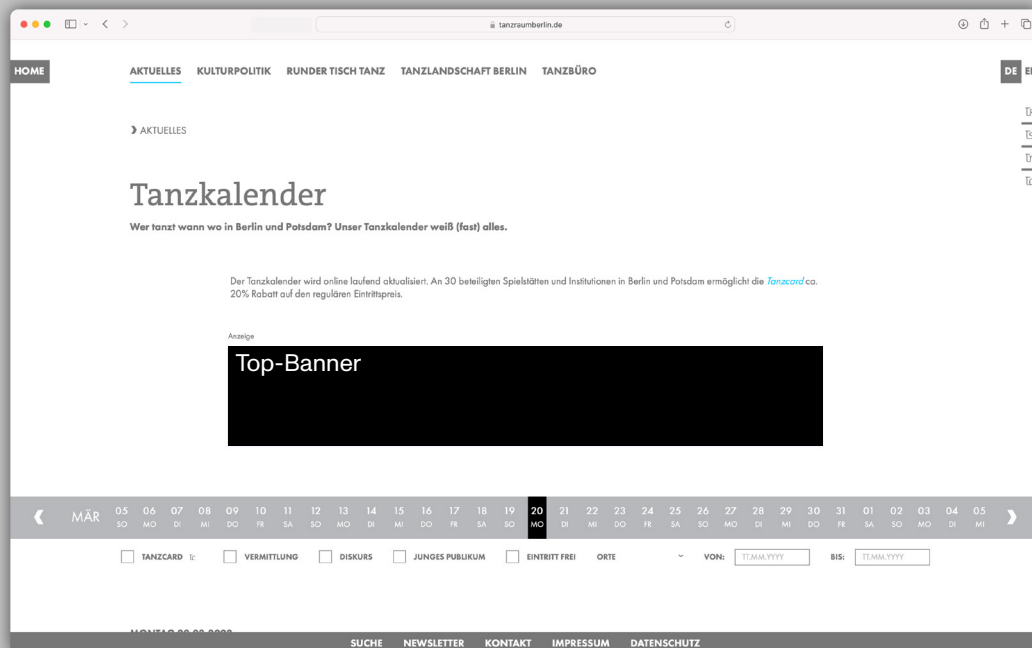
tanzraumberlin.de

HOME

AKTUELLES KULTURPOLITIK RUNDER TISCH TANZ TANZLANDSCHAFT BERLIN TANZBÜRO

DE E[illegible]

❯ AKTUELLES

Tanzkalender

Wer tanzt wann wo in Berlin und Potsdam? Unser Tanzkalender weiß (fast) alles.

Der Tanzkalender wird online laufend aktualisiert. An 30 beteiligten Spielstätten und Institutionen in Berlin und Potsdam ermöglicht die Tanzcard ca. 20% Rabatt auf den regulären Eintrittspreis.

Anzeige

Top-Banner

❮ MÄR 05 SO 06 MO 07 DI 08 MI 09 DO 10 FR 11 SA 12 SO 13 MO 14 DI 15 MI 16 DO 17 FR 18 SA 19 SO 20 MO 21 DI 22 MI 23 DO 24 FR 25 SA 26 SO 27 MO 28 DI 29 MI 30 DO 31 FR 01 SA 02 SO 03 MO 04 DI 05 MI ❯

TANZCARD VERMITTLUNG DISKURS JUNGES PUBLIKUM EINTRITT FREI ORTE VON: TT.MM.YYYY BIS: TT.MM.YYYY

SUCHE NEWSLETTER KONTAKT IMPRESSUM DATENSCHUTZ